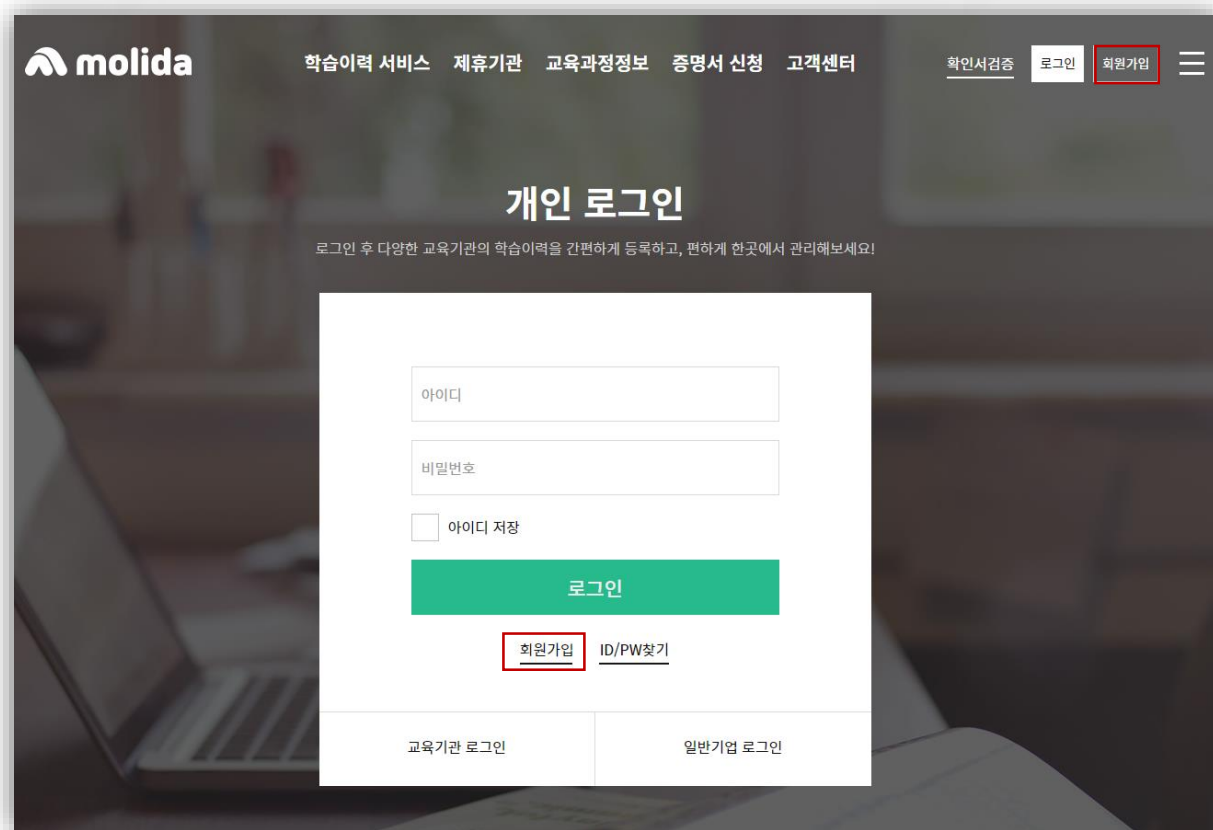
molida

학습이력 서비스 제휴기관 교육과정정보 증명서 신청 고객센터

확인서검증 로그인 회원가입

개인 로그인

로그인 후 다양한 교육기관의 학습이력을 간편하게 등록하고, 편하게 한곳에서 관리해보세요!

아이디

비밀번호

아이디 저장

로그인

회원가입 ID/PW찾기

교육기관 로그인

일반기업 로그인